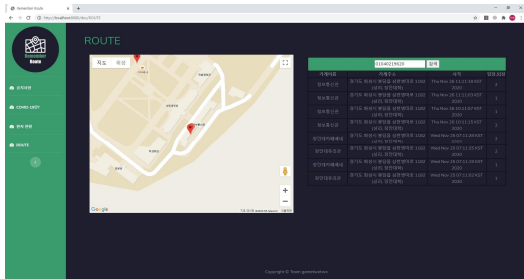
Remember Route

http://localhost:8000/doc/ROUTE

Remember Route

신고하기

COVID-19

최근 공지

ROUTE

ROUTE

지도 위성

Google

01064219620 검색

| 가게이름 | 가게주소 | 시각 | 입장코드 |
|---|---|---|---|
| 경희통닭 | 경기도 화성시 봉담읍 상리 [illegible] | Thu Nov 26 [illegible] 2020 | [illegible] |
| 경희통닭 | 경기도 화성시 봉담읍 상리 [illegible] | Thu Nov 26 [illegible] 2020 | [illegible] |
| 경희통닭 | 경기도 화성시 봉담읍 상리 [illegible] | Thu Nov 26 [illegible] 2020 | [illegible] |
| 경희통닭 | 경기도 화성시 봉담읍 상리 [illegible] | Thu Nov 26 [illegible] 2020 | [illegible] |
| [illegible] | 경기도 화성시 봉담읍 상리 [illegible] | Wed Nov 25 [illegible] 2020 | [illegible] |
| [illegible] | 경기도 화성시 봉담읍 상리 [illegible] | Wed Nov 25 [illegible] 2020 | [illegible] |
| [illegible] | 경기도 화성시 봉담읍 상리 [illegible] | Wed Nov 25 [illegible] 2020 | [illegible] |
| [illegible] | 경기도 화성시 봉담읍 상리 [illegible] | Wed Nov 25 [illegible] 2020 | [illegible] |

Copyright © Team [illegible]